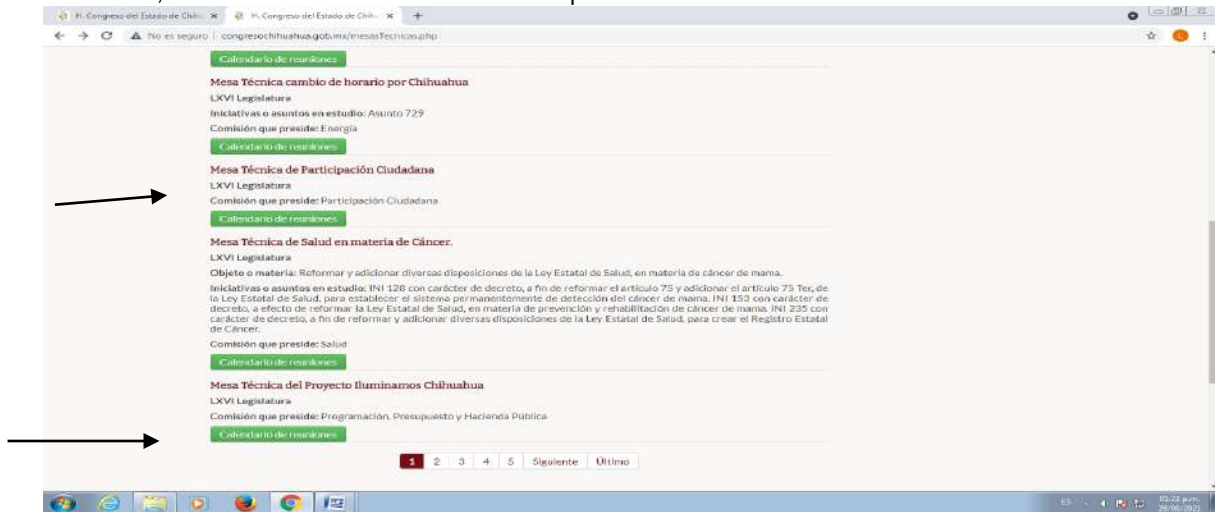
H. Congreso del Estado de Chih. ×
H. Congreso del Estado de Chih. ×
+

No es seguro | congresochihuahua.gob.mx/mesasTecnicas.php

Calendario de reuniones

Mesa Técnica cambio de horario por Chihuahua

LXVI Legislatura

Iniciativas o asuntos en estudio: Asunto 729

Comisión que preside: Energía

Calendario de reuniones

Mesa Técnica de Participación Ciudadana

LXVI Legislatura

Comisión que preside: Participación Ciudadana

Calendario de reuniones

Mesa Técnica de Salud en materia de Cáncer.

LXVI Legislatura

Objeto o materia: Reformar y adicionar diversas disposiciones de la Ley Estatal de Salud, en materia de cáncer de mama.

Iniciativas o asuntos en estudio: INI 128 con carácter de decreto, a fin de reformar el artículo 75 y adicionar el artículo 75 Ter, de la Ley Estatal de Salud, para establecer el sistema permanentemente de detección del cáncer de mama. INI 153 con carácter de decreto, a efecto de reformar la Ley Estatal de Salud, en materia de prevención y rehabilitación de cáncer de mama. INI 235 con carácter de decreto, a fin de reformar y adicionar diversas disposiciones de la Ley Estatal de Salud, para crear el Registro Estatal de Cáncer.

Comisión que preside: Salud

Calendario de reuniones

Mesa Técnica del Proyecto Iluminamos Chihuahua

LXVI Legislatura

Comisión que preside: Programación, Presupuesto y Hacienda Pública

Calendario de reuniones

1 2 3 4 5 Siguiente Último

ES 03:22 p.m. 29/06/2021